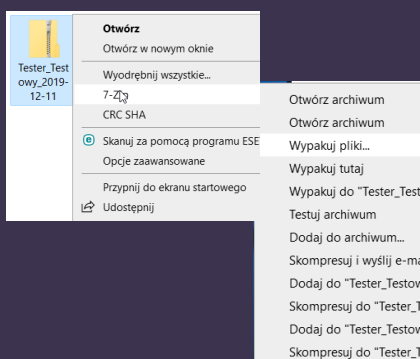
Tester_Testowy_2019-12-11

Otwórz
Otwórz w nowym oknie
Wyodrębnij wszystkie...
7-Zip
CRC SHA
Skanuj za pomocą programu ESE
Opcje zaawansowane
Przypnij do ekranu startowego
Udostępnij

Otwórz archiwum
Otwórz archiwum
Wypakuj pliki...
Wypakuj tutaj
Wypakuj do "Tester_Test
Testuj archiwum
Dodaj do archiwum...
Skompresuj i wyślij e-ma
Dodaj do "Tester_Testow
Skompresuj do "Tester_T
Dodaj do "Tester_Testow
Skompresuj do "Tester_T